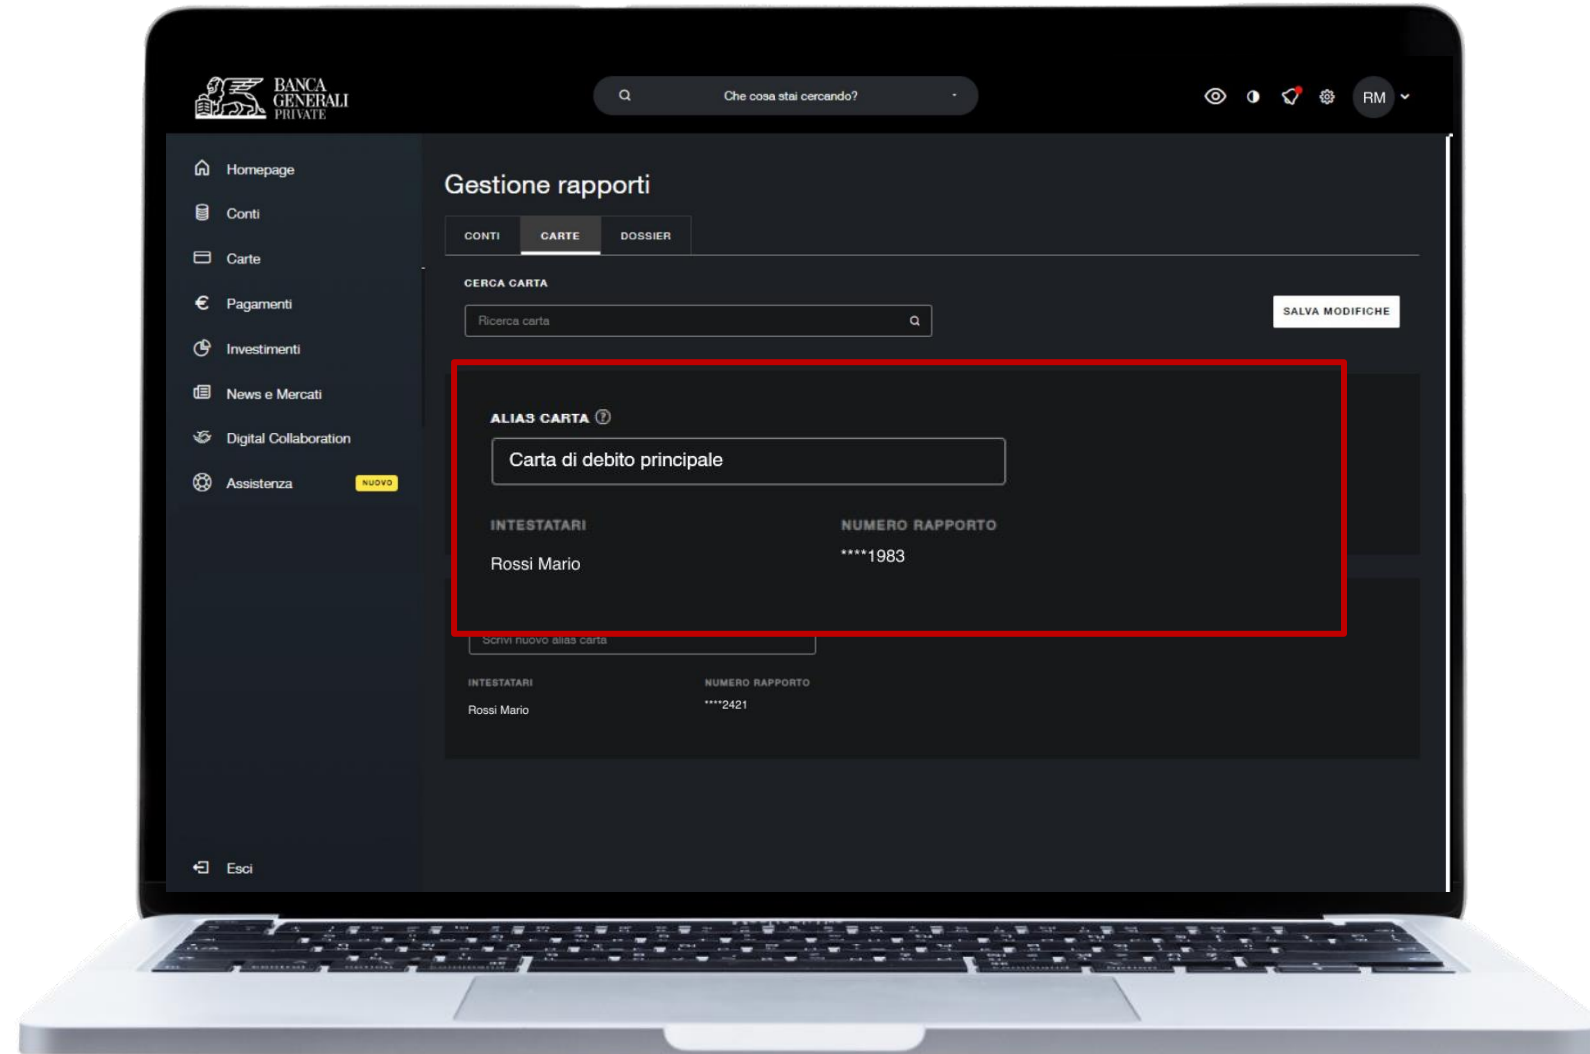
BANCA GENERALI PRIVATE

Che cosa stai cercando?

RM

Homepage
Conti
Carte
Pagamenti
Investimenti
News e Mercati
Digital Collaboration
Assistenza NUOVO

Esci

Gestione rapporti

CONTI | CARTE | DOSSIER

CERCA CARTA

Ricerca carta

SALVA MODIFICHE

ALIAS CARTA

Carta di debito principale

INTESTATARI
Rossi Mario

NUMERO RAPPORTO
****1983

Scrivi nuovo alias carta

INTESTATARI
Rossi Mario

NUMERO RAPPORTO
****2421